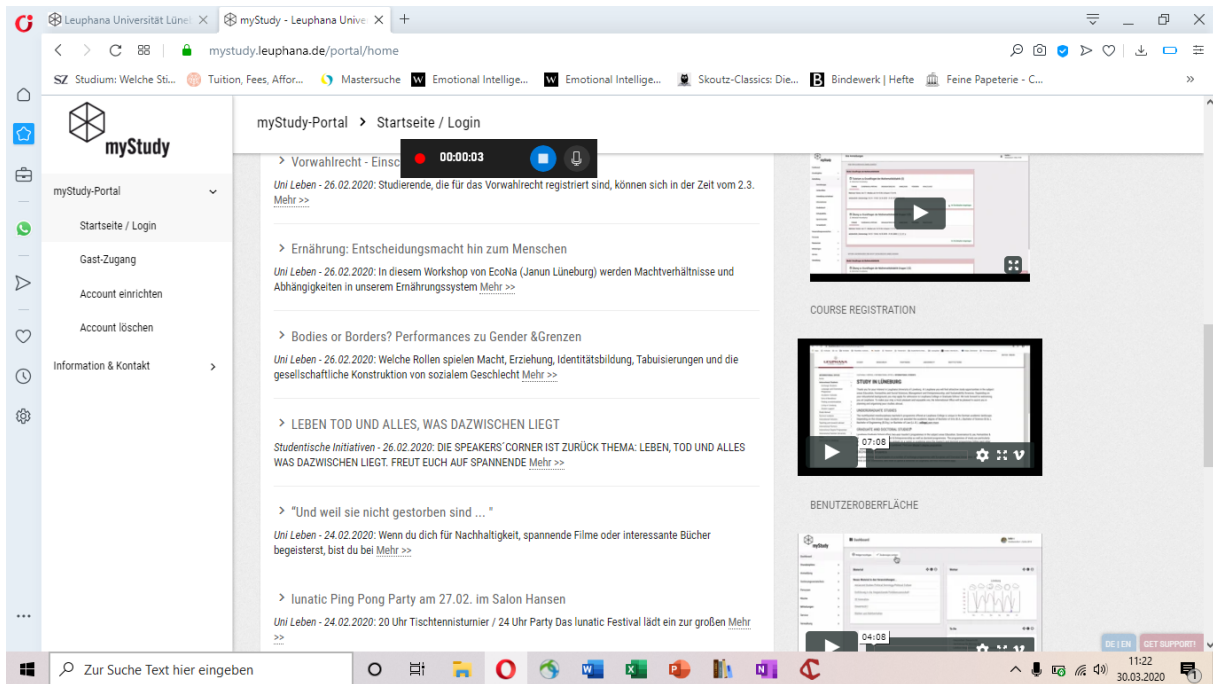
Leuphana Universität Lüne | mystudy - Leuphana Unive | +

mystudy.leuphana.de/portal/home

SZ Studium: Welche Sti... | Tuition, Fees, Affor... | Mastersuche | Emotional Intellige... | Emotional Intellige... | Skoutz-Classics: Die... | Bindewerk | Hefte | Feine Papeterie - C...

myStudy

myStudy-Portal > Startseite / Login

myStudy-Portal
Startseite / Login
Gast-Zugang
Account einrichten
Account löschen
Information & Kontakt

00:00:03

> Vorwahlrecht - Einsc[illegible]

Uni Leben - 26.02.2020: Studierende, die für das Vorwahlrecht registriert sind, können sich in der Zeit vom 2.3. Mehr >>

> Ernährung: Entscheidungsmacht hin zum Menschen

Uni Leben - 26.02.2020: In diesem Workshop von EcoNa (Janun Lüneburg) werden Machtverhältnisse und Abhängigkeiten in unserem Ernährungssystem Mehr >>

> Bodies or Borders? Performances zu Gender &Grenzen

Uni Leben - 26.02.2020: Welche Rollen spielen Macht, Erziehung, Identitätsbildung, Tabuisierungen und die gesellschaftliche Konstruktion von sozialem Geschlecht Mehr >>

> LEBEN TOD UND ALLES, WAS DAZWISCHEN LIEGT

Studentische Initiativen - 26.02.2020: DIE SPEAKERS´CORNER IST ZURÜCK THEMA: LEBEN, TOD UND ALLES WAS DAZWISCHEN LIEGT. FREUT EUCH AUF SPANNENDE Mehr >>

> "Und weil sie nicht gestorben sind ... "

Uni Leben - 24.02.2020: Wenn du dich für Nachhaltigkeit, spannende Filme oder interessante Bücher begeisterst, bist du bei Mehr >>

> lunatic Ping Pong Party am 27.02. im Salon Hansen

Uni Leben - 24.02.2020: 20 Uhr Tischtennisturnier / 24 Uhr Party Das lunatic Festival lädt ein zur großen Mehr >>

COURSE REGISTRATION

STUDY IN LÜNEBURG

07:08

BENUTZEROBERFLÄCHE

04:08

DE | EN  GET SUPPORT!

Zur Suche Text hier eingeben

11:22
30.03.2020